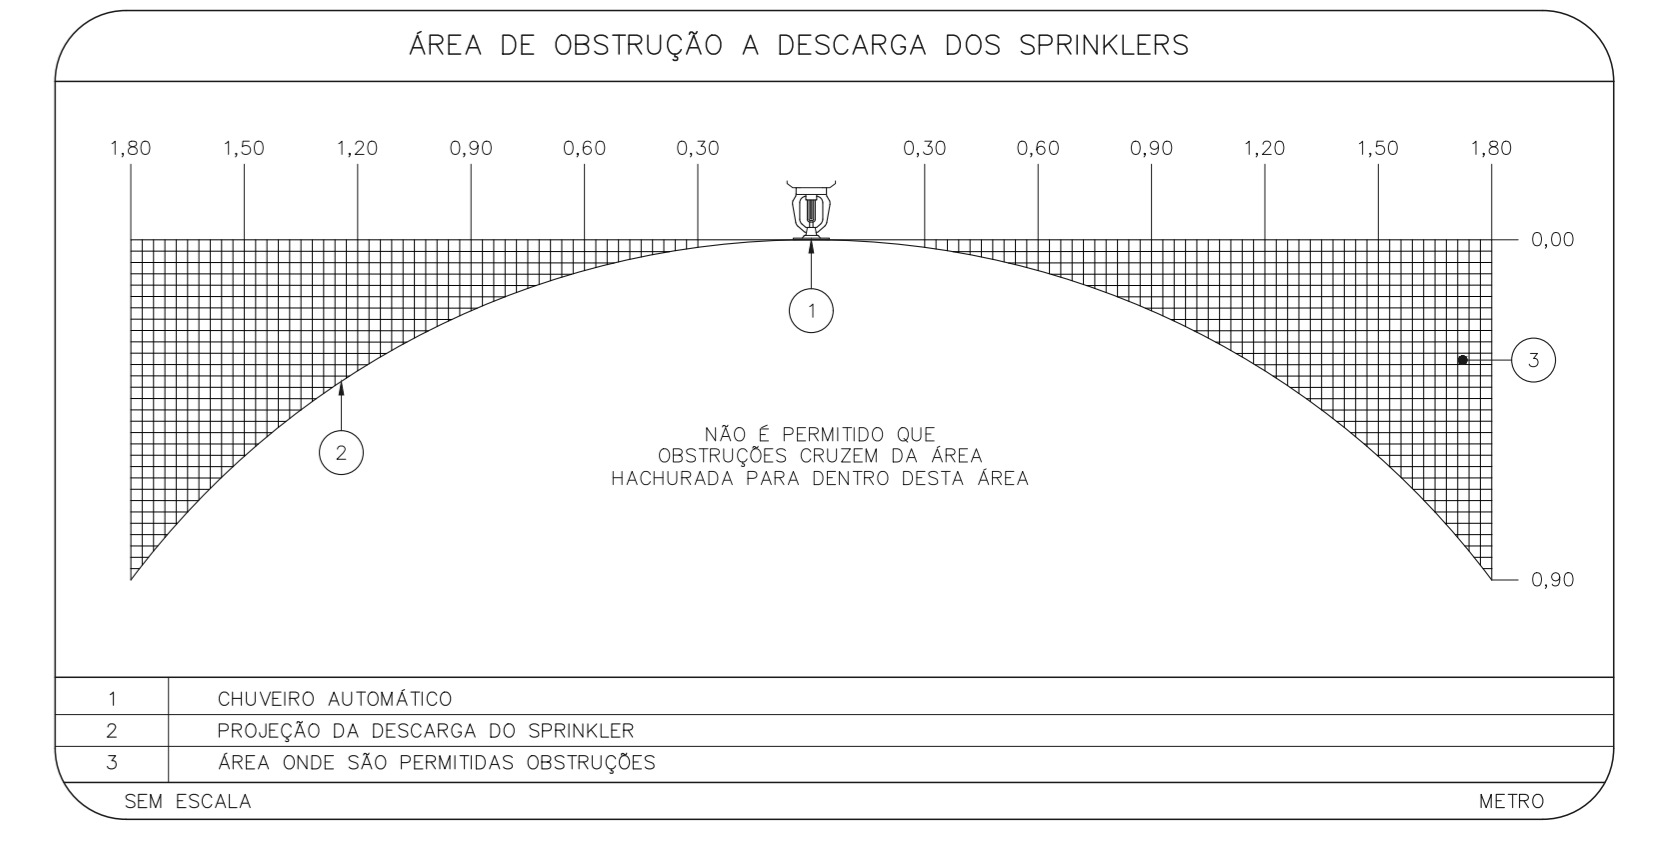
ÁREA DE OBSTRUÇÃO A DESCARGA DOS SPRINKLERS

1,80 1,50 1,20 0,90 0,60 0,30 0,30 0,60 0,90 1,20 1,50 1,80

0,00

1

3

2

NÃO É PERMITIDO QUE OBSTRUÇÕES CRUZEM DA ÁREA HACHURADA PARA DENTRO DESTA ÁREA

0,90

| 1 | CHUVEIRO AUTOMÁTICO |
|---|---|
| 2 | PROJEÇÃO DA DESCARGA DO SPRINKLER |
| 3 | ÁREA ONDE SÃO PERMITIDAS OBSTRUÇÕES |

SEM ESCALA

METRO